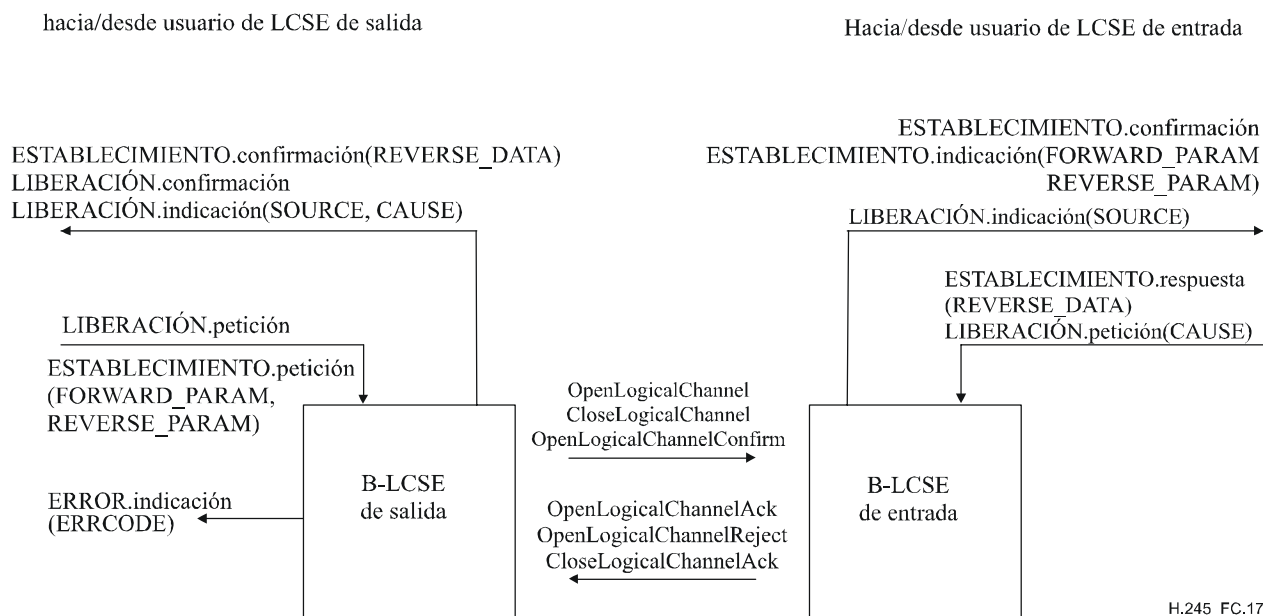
hacia/desde usuario de LCSE de salida

Hacia/desde usuario de LCSE de entrada

ESTABLECIMIENTO.confirmación(REVERSE_DATA)
LIBERACIÓN.confirmación
LIBERACIÓN.indicación(SOURCE, CAUSE)

ESTABLECIMIENTO.confirmación
ESTABLECIMIENTO.indicación(FORWARD_PARAM REVERSE_PARAM)

LIBERACIÓN.indicación(SOURCE)

ESTABLECIMIENTO.respuesta (REVERSE_DATA)
LIBERACIÓN.petición(CAUSE)

LIBERACIÓN.petición

ESTABLECIMIENTO.petición (FORWARD_PARAM, REVERSE_PARAM)

OpenLogicalChannel
CloseLogicalChannel
OpenLogicalChannelConfirm

B-LCSE de salida

ERROR.indicación (ERRCODE)

OpenLogicalChannelAck
OpenLogicalChannelReject
CloseLogicalChannelAck

B-LCSE de entrada

H.245 FC.17